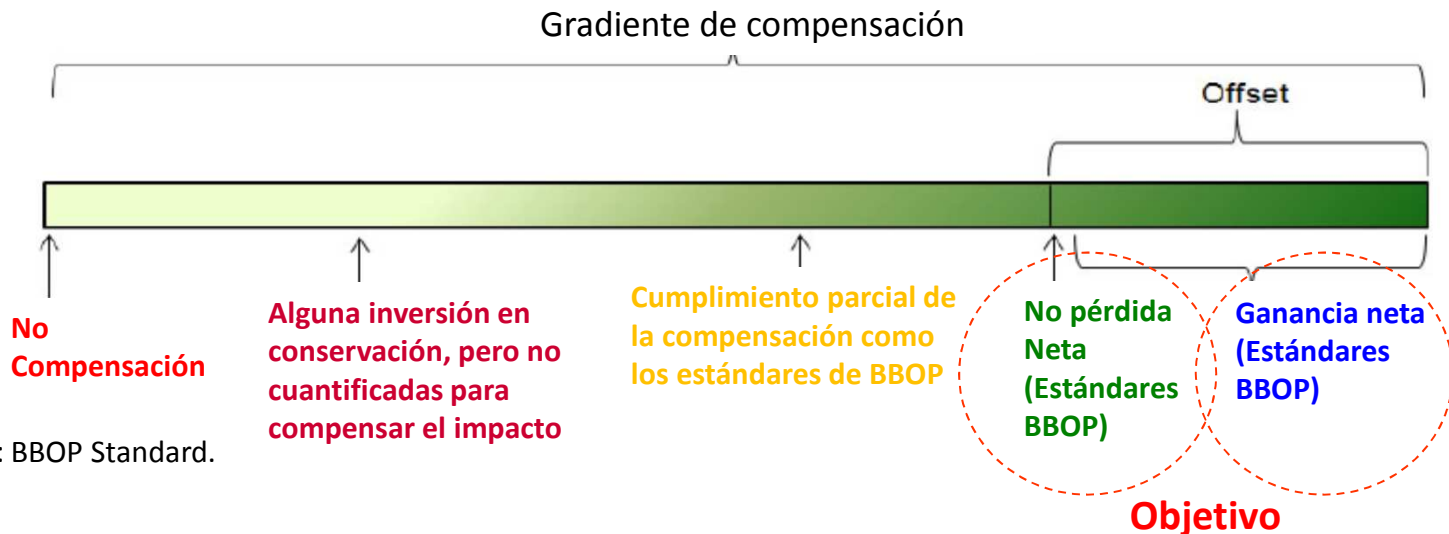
Gradiente de compensación

Offset

No Compensación

Alguna inversión en conservación, pero no cuantificadas para compensar el impacto

Cumplimiento parcial de la compensación como los estándares de BBOP

No pérdida Neta (Estándares BBOP)

Ganancia neta (Estándares BBOP)

: BBOP Standard.

Objetivo